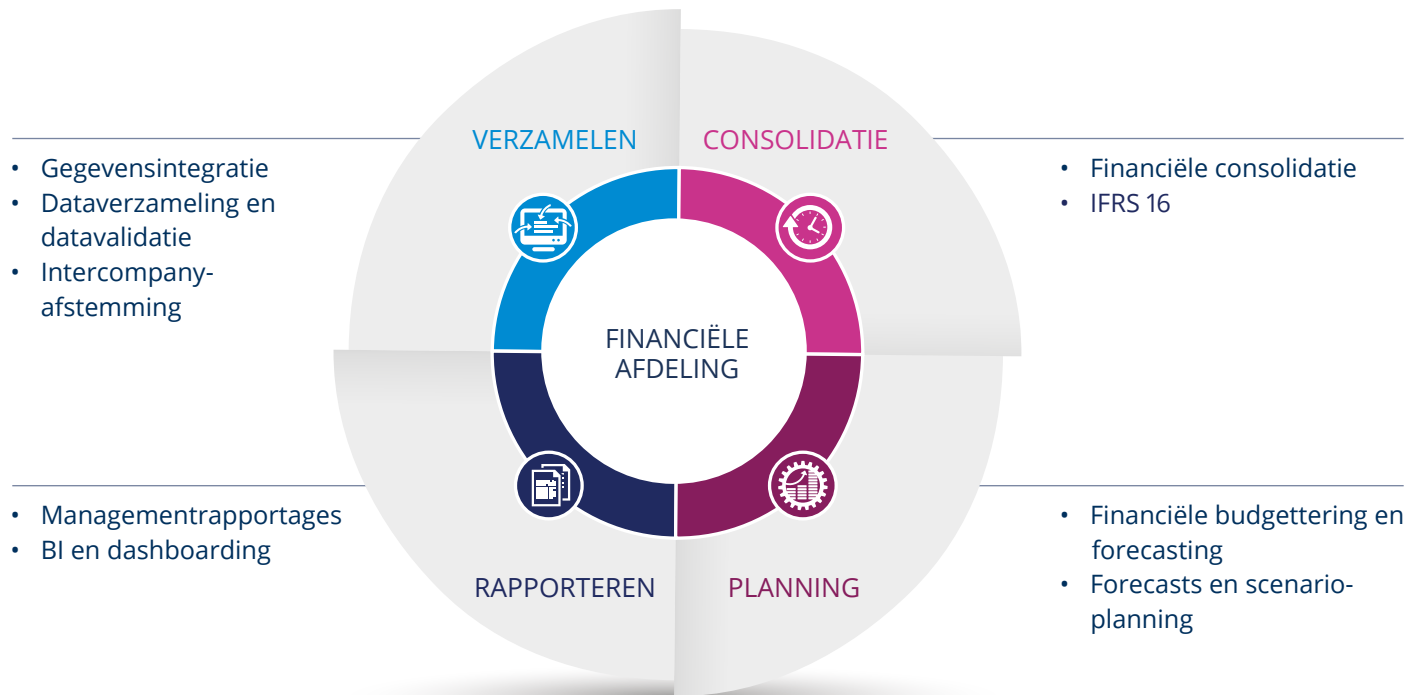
VERZAMELEN

- Gegevensintegratie
- Dataverzameling en datavalidatie
- Intercompany-afstemming

CONSOLIDATIE

- Financiële consolidatie
- IFRS 16

FINANCIËLE AFDELING

- Managementrapportages
- BI en dashboarding

RAPPORTEREN

PLANNING

- Financiële budgettering en forecasting
- Forecasts en scenario-planning